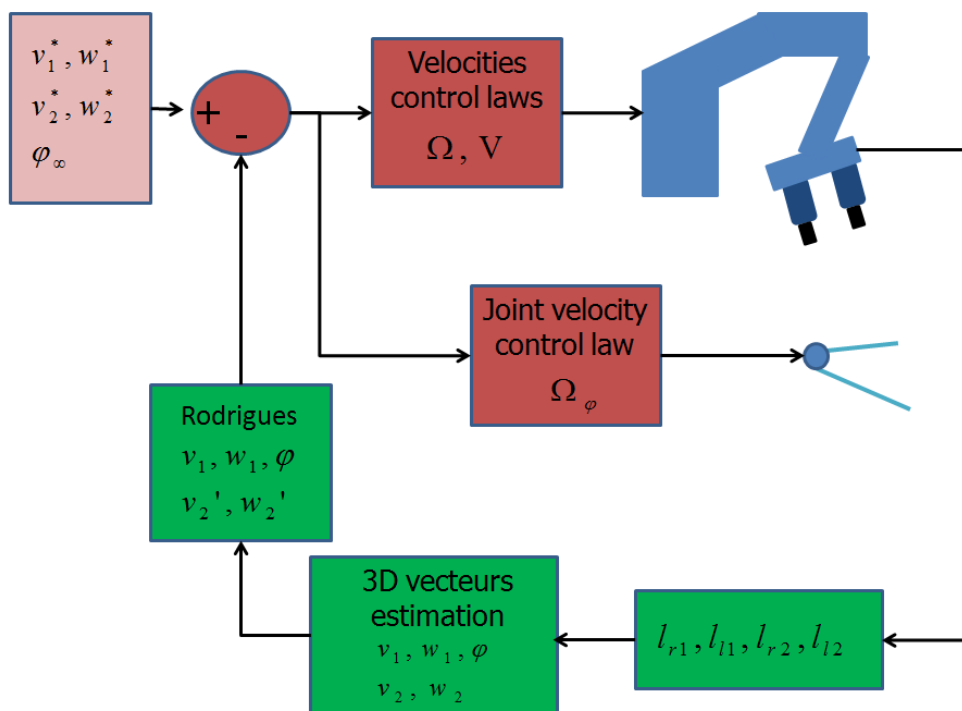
$v_1^*, w_1^*$
$v_2^*, w_2^*$
$\varphi_\infty$

+
-

Velocities control laws
$\Omega, V$

Joint velocity control law
$\Omega_\varphi$

Rodrigues
$v_1, w_1, \varphi$
$v_2', w_2'$

3D vecteurs estimation
$v_1, w_1, \varphi$
$v_2, w_2$

$l_{r1}, l_{l1}, l_{r2}, l_{l2}$